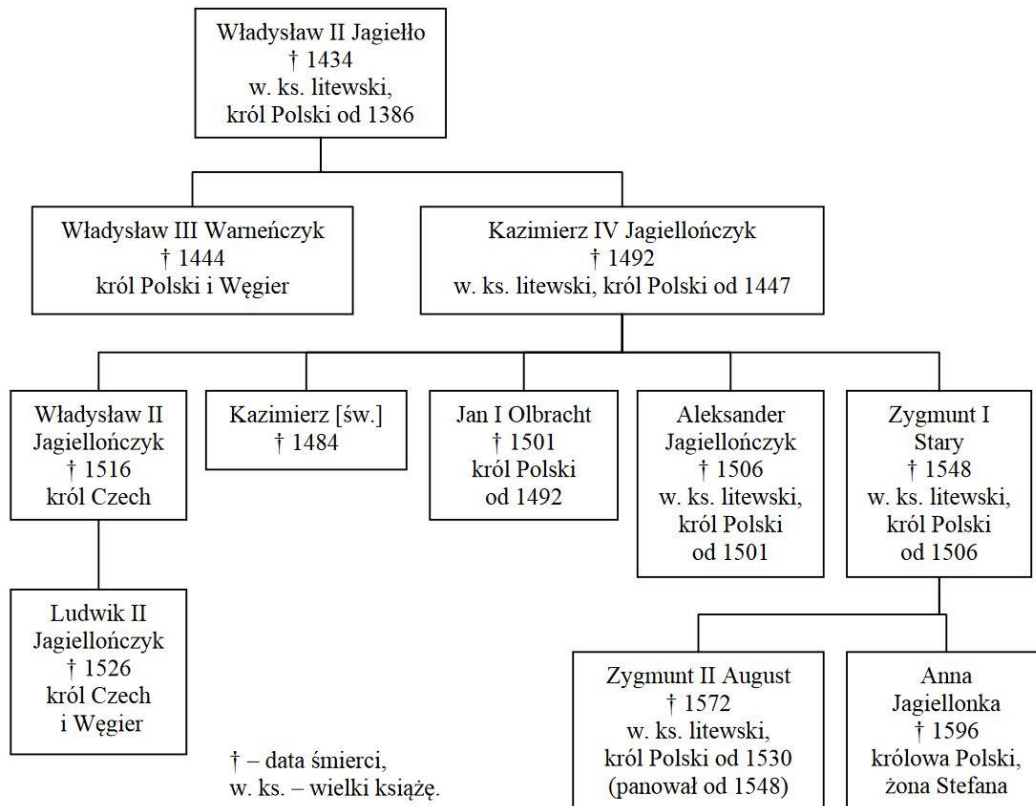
Władysław II Jagiełło
† 1434
w. ks. litewski,
król Polski od 1386

Władysław III Warneńczyk
† 1444
król Polski i Węgier

Kazimierz IV Jagiellończyk
† 1492
w. ks. litewski, król Polski od 1447

Władysław II
Jagiellończyk
† 1516
król Czech

Kazimierz [św.]
† 1484

Jan I Olbracht
† 1501
król Polski
od 1492

Aleksander
Jagiellończyk
† 1506
w. ks. litewski,
król Polski
od 1501

Zygmunt I
Stary
† 1548
w. ks. litewski,
król Polski
od 1506

Ludwik II
Jagiellończyk
† 1526
król Czech
i Węgier

† – data śmierci,
w. ks. – wielki książę.

Zygmunt II August
† 1572
w. ks. litewski,
król Polski od 1530
(panował od 1548)

Anna
Jagiellonka
† 1596
królowa Polski,
żona Stefana